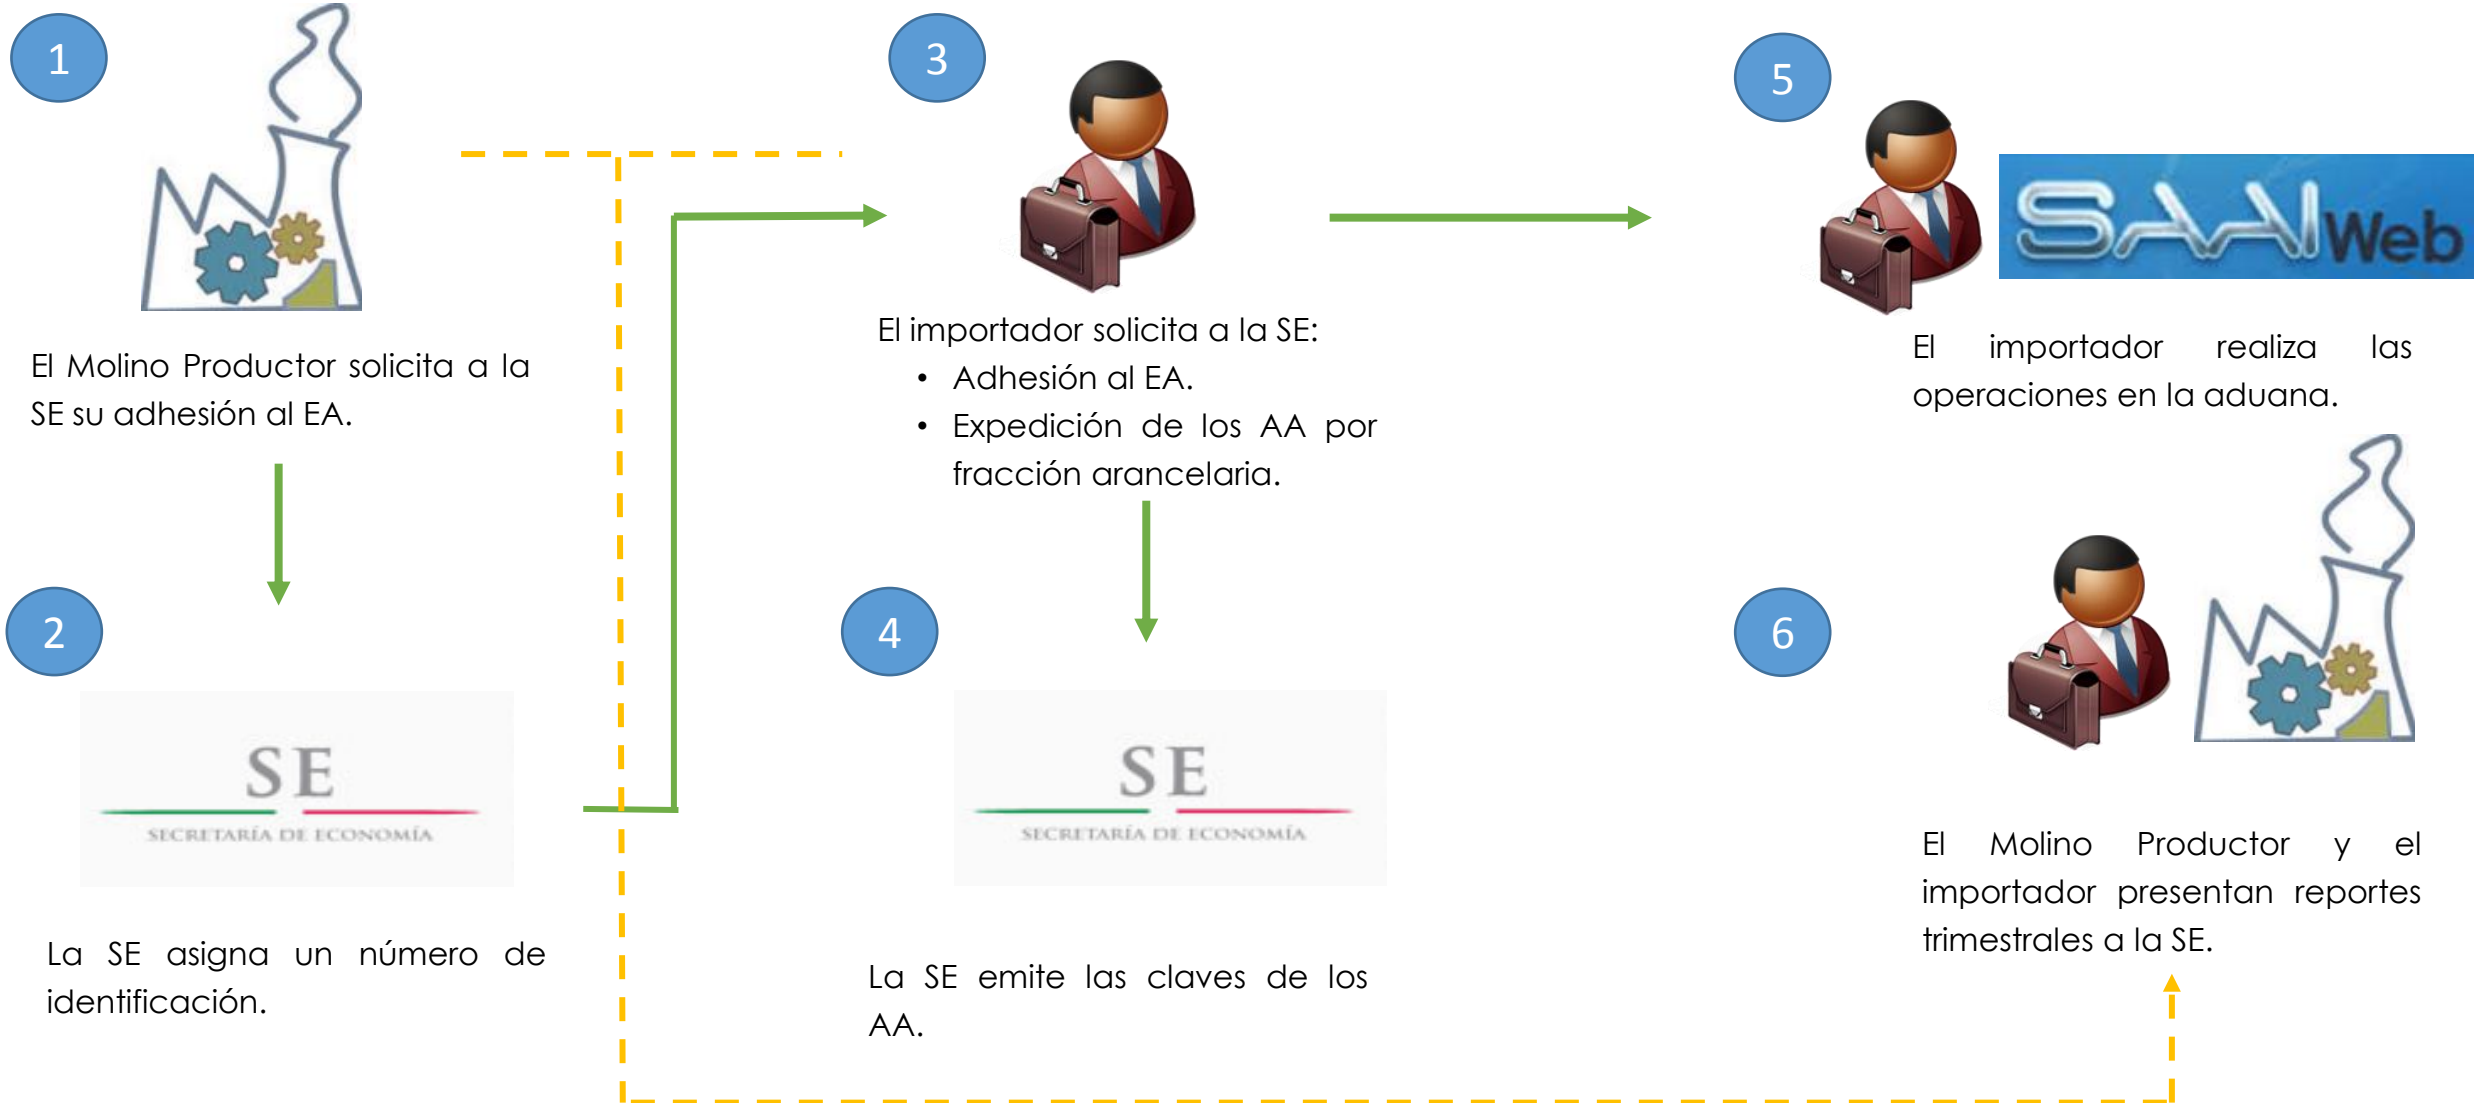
1

El Molino Productor solicita a la SE su adhesión al EA.

2

SE
SECRETARÍA DE ECONOMÍA

La SE asigna un número de identificación.

3

El importador solicita a la SE:
• Adhesión al EA.
• Expedición de los AA por fracción arancelaria.

4

SE
SECRETARÍA DE ECONOMÍA

La SE emite las claves de los AA.

5

SAAIWeb

El importador realiza las operaciones en la aduana.

6

El Molino Productor y el importador presentan reportes trimestrales a la SE.